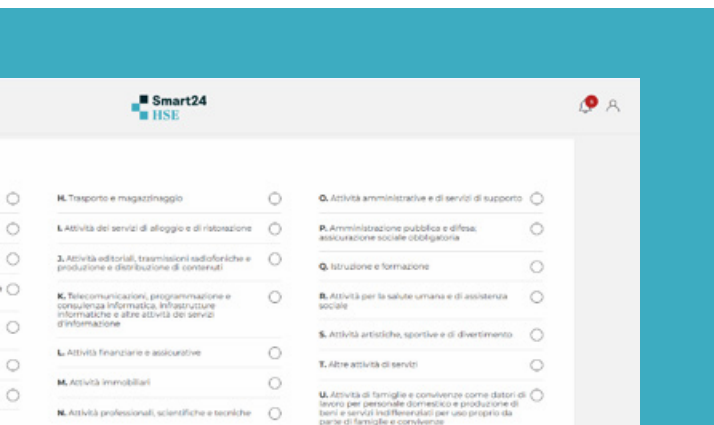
Smart24 HSE

H. Trasporto e magazzinaggio

I. Attività dei servizi di alloggio e di ristorazione

J. Attività editoriali, trasmissioni radiofoniche e produzione e distribuzione di contenuti

K. Telecomunicazioni, programmazione e consulenza informatica, infrastrutture informatiche e altre attività dei servizi d'informazione

L. Attività finanziarie e assicurative

M. Attività immobiliari

N. Attività professionali, scientifiche e tecniche

O. Attività amministrative e di servizi di supporto

P. Amministrazione pubblica e difesa; assicurazione sociale obbligatoria

Q. Istruzione e formazione

R. Attività per la salute umana e di assistenza sociale

S. Attività artistiche, sportive e di divertimento

T. Altre attività di servizi

U. Attività di famiglie e convivenze come datori di lavoro per personale domestico e produzione di beni e servizi indifferenziati per uso proprio da parte di famiglie e convivenze